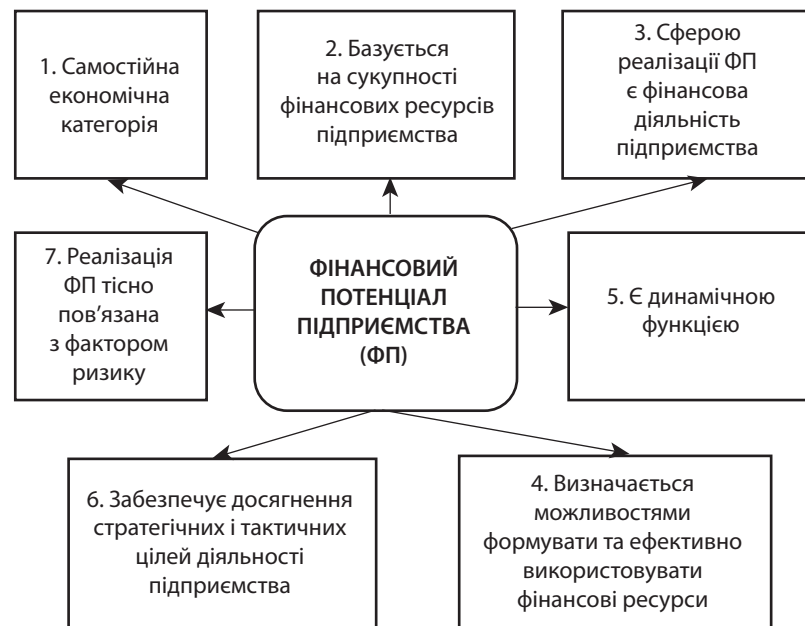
1. Самостійна економічна категорія

2. Базується на сукупності фінансових ресурсів підприємства

3. Сферою реалізації ФП є фінансова діяльність підприємства

7. Реалізація ФП тісно пов'язана з фактором ризику

ФІНАНСОВИЙ ПОТЕНЦІАЛ ПІДПРИЄМСТВА (ФП)

5. Є динамічною функцією

6. Забезпечує досягнення стратегічних і тактичних цілей діяльності підприємства

4. Визначається можливостями формувати та ефективно використовувати фінансові ресурси